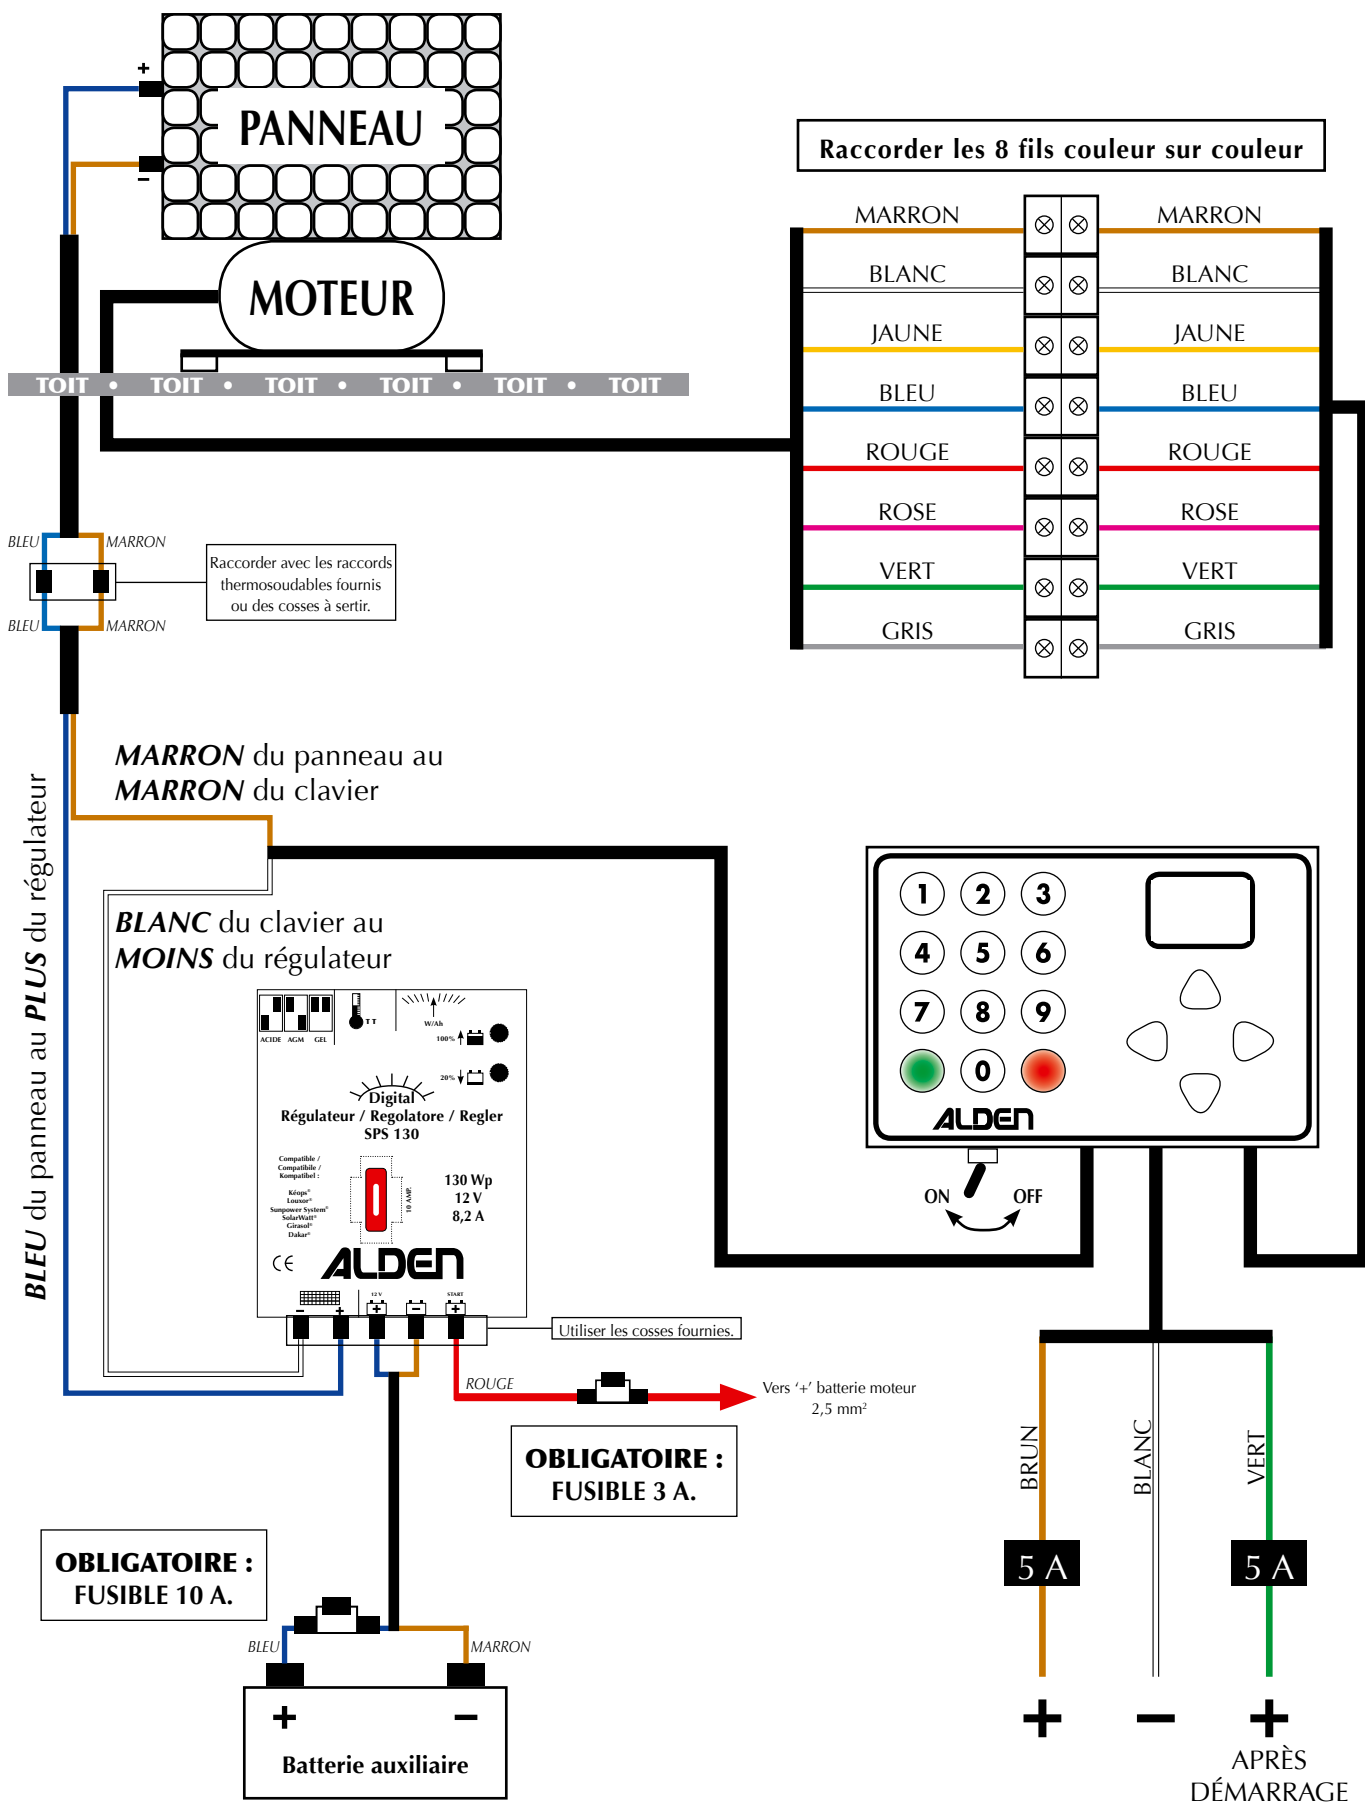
+
−
PANNEAU

MOTEUR

TOIT • TOIT • TOIT • TOIT • TOIT • TOIT

Raccorder les 8 fils couleur sur couleur

| MARRON | MARRON |
|---|---|
| BLANC | BLANC |
| JAUNE | JAUNE |
| BLEU | BLEU |
| ROUGE | ROUGE |
| ROSE | ROSE |
| VERT | VERT |
| GRIS | GRIS |

BLEU
MARRON
BLEU
MARRON

Raccorder avec les raccords thermosoudables fournis ou des cosses à sertir.

MARRON du panneau au MARRON du clavier

BLANC du clavier au MOINS du régulateur

BLEU du panneau au PLUS du régulateur

ACIDE AGM GEL
W/Ah
100%
20%
Digital
Régulateur / Regolatore / Regler
SPS 130
Compatible / Compatibile / Kompatibel :
Kéops
Louxor
Sunpower System
SolarWatt
Girasol
Dakar
10 AMP.
130 Wp
12 V
8,2 A
CE
ALDEN
− +
12 V
START

Utiliser les cosses fournies.

ROUGE
Vers '+' batterie moteur
2,5 mm²

OBLIGATOIRE :
FUSIBLE 3 A.

OBLIGATOIRE :
FUSIBLE 10 A.

BLEU
MARRON
+ −
Batterie auxiliaire

1 2 3
4 5 6
7 8 9
0
ALDEN

ON
OFF

BRUN
BLANC
VERT
5 A
5 A
+ − +
APRÈS
DÉMARRAGE